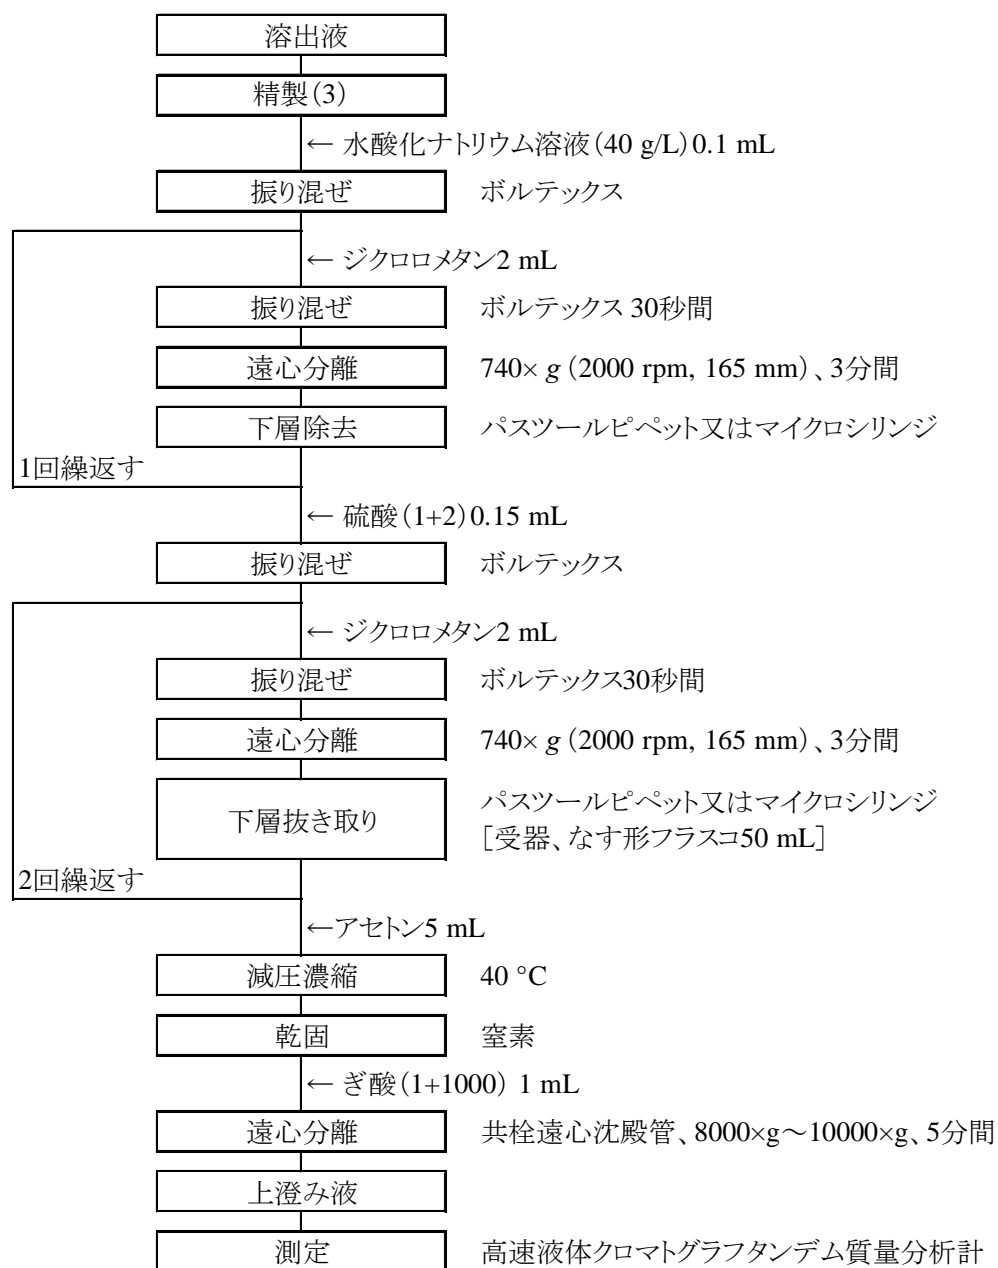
溶出液

精製(3)

← 水酸化ナトリウム溶液(40 g/L) 0.1 mL

振り混ぜ　ボルテックス

← ジクロロメタン2 mL

振り混ぜ　ボルテックス 30秒間

遠心分離　740× $g$ (2000 rpm, 165 mm)、3分間

下層除去　パスツールピペット又はマイクロシリンジ

1回繰返す

← 硫酸(1+2) 0.15 mL

振り混ぜ　ボルテックス

← ジクロロメタン2 mL

振り混ぜ　ボルテックス30秒間

遠心分離　740× $g$ (2000 rpm, 165 mm)、3分間

下層抜き取り　パスツールピペット又はマイクロシリンジ
［受器、なす形フラスコ50 mL］

2回繰返す

←アセトン5 mL

減圧濃縮　40 °C

乾固　窒素

← ぎ酸(1+1000) 1 mL

遠心分離　共栓遠心沈殿管、8000×g～10000×g、5分間

上澄み液

測定　高速液体クロマトグラフタンデム質量分析計